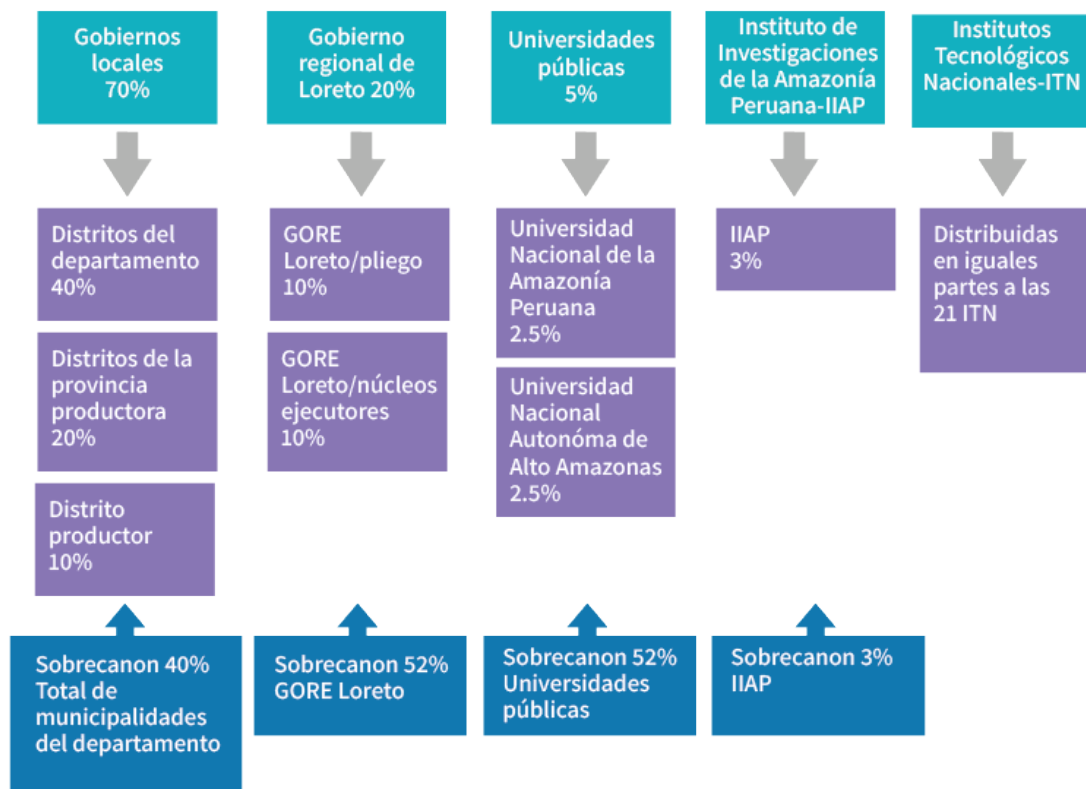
Gobiernos locales 70%

Distritos del departamento 40%

Distritos de la provincia productora 20%

Distrito productor 10%

Sobrecanon 40% Total de municipalidades del departamento

Gobierno regional de Loreto 20%

GORE Loreto/pliego 10%

GORE Loreto/núcleos ejecutores 10%

Sobrecanon 52% GORE Loreto

Universidades públicas 5%

Universidad Nacional de la Amazonía Peruana 2.5%

Universidad Nacional Autonóma de Alto Amazonas 2.5%

Sobrecanon 52% Universidades públicas

Instituto de Investigaciones de la Amazonía Peruana-IIAP

IIAP 3%

Sobrecanon 3% IIAP

Institutos Tecnológicos Nacionales-ITN

Distribuidas en iguales partes a las 21 ITN